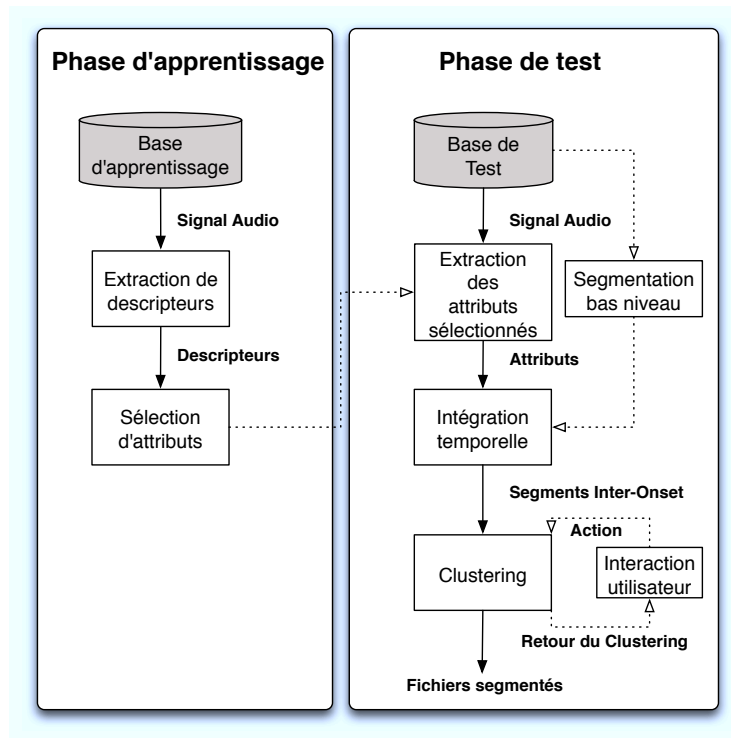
Phase d'apprentissage

Base d'apprentissage

Signal Audio

Extraction de descripteurs

Descripteurs

Sélection d'attributs

Phase de test

Base de Test

Signal Audio

Extraction des attributs sélectionnés

Segmentation bas niveau

Attributs

Intégration temporelle

Segments Inter-Onset

Action

Clustering

Interaction utilisateur

Retour du Clustering

Fichiers segmentés